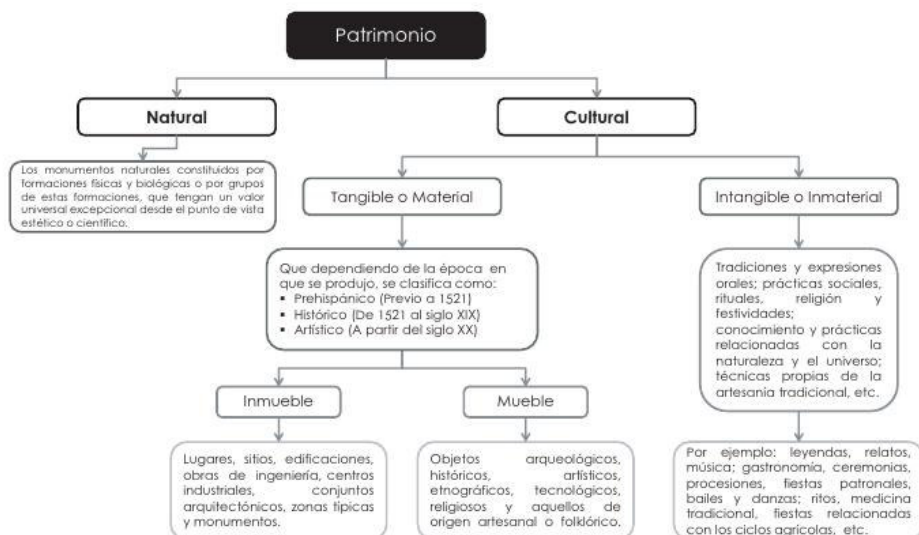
Patrimonio

Natural

Los monumentos naturales constituidos por formaciones físicas y biológicas o por grupos de estas formaciones, que tengan un valor universal excepcional desde el punto de vista estético o científico.

Cultural

Tangible o Material

Que dependiendo de la época en que se produjo, se clasifica como:
- Prehispánico (Previo a 1521)
- Histórico (De 1521 al siglo XIX)
- Artístico (A partir del siglo XX)

Inmueble

Lugares, sitios, edificaciones, obras de ingeniería, centros industriales, conjuntos arquitectónicos, zonas típicas y monumentos.

Mueble

Objetos arqueológicos, históricos, artísticos, etnográficos, tecnológicos, religiosos y aquellos de origen artesanal o folklórico.

Intangible o Inmaterial

Tradiciones y expresiones orales; prácticas sociales, rituales, religión y festividades; conocimiento y prácticas relacionadas con la naturaleza y el universo; técnicas propias de la artesanía tradicional, etc.

Por ejemplo: leyendas, relatos, música; gastronomía, ceremonias, procesiones, fiestas patronales, bailes y danzas; ritos, medicina tradicional, fiestas relacionadas con los ciclos agrícolas, etc.